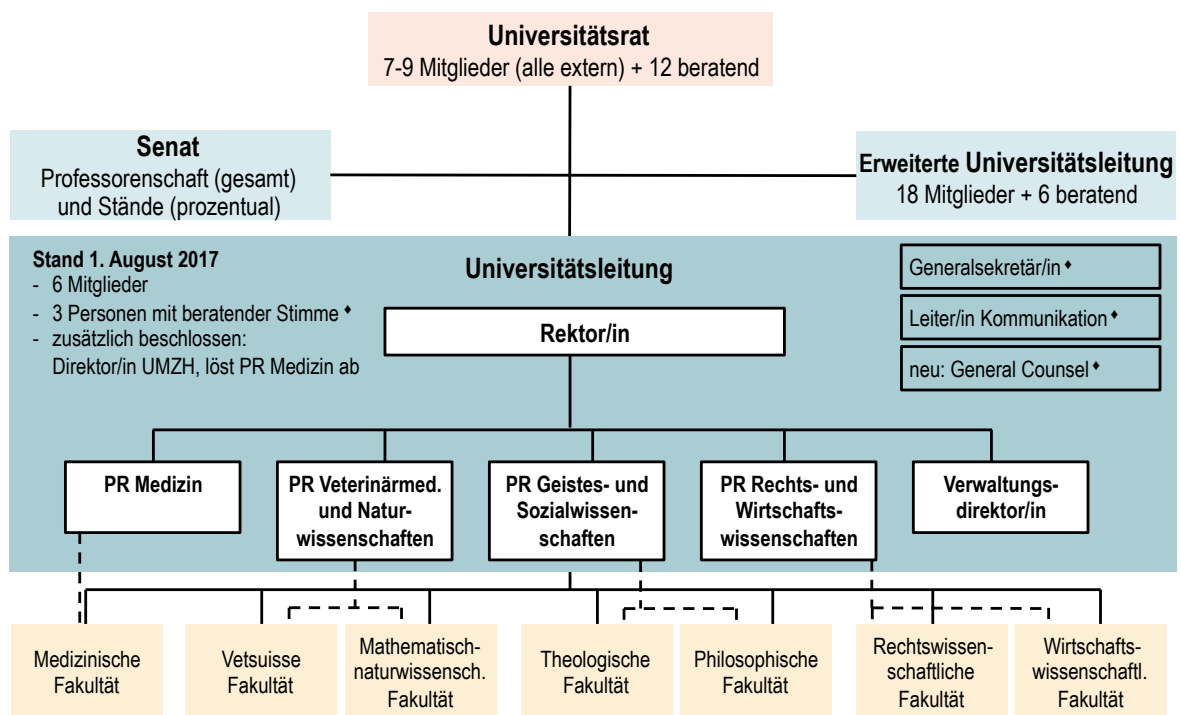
Universitätsrat
7-9 Mitglieder (alle extern) + 12 beratend

Senat
Professorenschaft (gesamt) und Stände (prozentual)

Erweiterte Universitätsleitung
18 Mitglieder + 6 beratend

Stand 1. August 2017
- 6 Mitglieder
- 3 Personen mit beratender Stimme ♦
- zusätzlich beschlossen: Direktor/in UMZH, löst PR Medizin ab

Universitätsleitung

Generalsekretär/in ♦

Leiter/in Kommunikation ♦

neu: General Counsel ♦

Rektor/in

PR Medizin

PR Veterinärmed. und Naturwissenschaften

PR Geistes- und Sozialwissenschaften

PR Rechts- und Wirtschaftswissenschaften

Verwaltungsdirektor/in

Medizinische Fakultät

Vetsuisse Fakultät

Mathematisch-naturwissensch. Fakultät

Theologische Fakultät

Philosophische Fakultät

Rechtswissenschaftliche Fakultät

Wirtschaftswissenschaftl. Fakultät